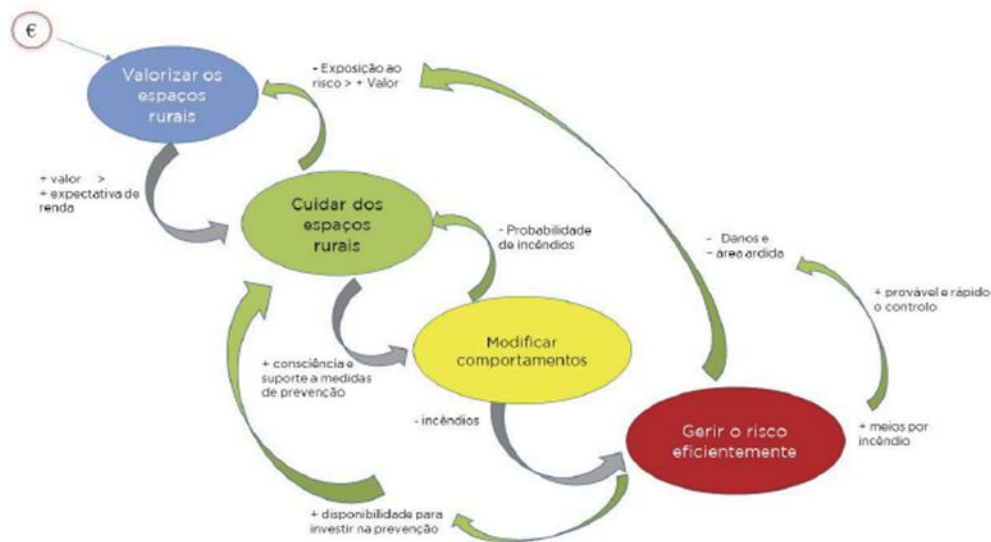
€

Valorizar os espaços rurais

+ Exposição ao risco > + Valor

+ valor >
+ expectativa de renda

Cuidar dos espaços rurais

- Probabilidade de incêndios

- Danos e
- área ardida

+ provável e rápido o controlo

Modificar comportamentos

+ consciência e suporte a medidas de prevenção

- incêndios

Gerir o risco eficientemente

+ meios por incêndio

+ disponibilidade para investir na prevenção